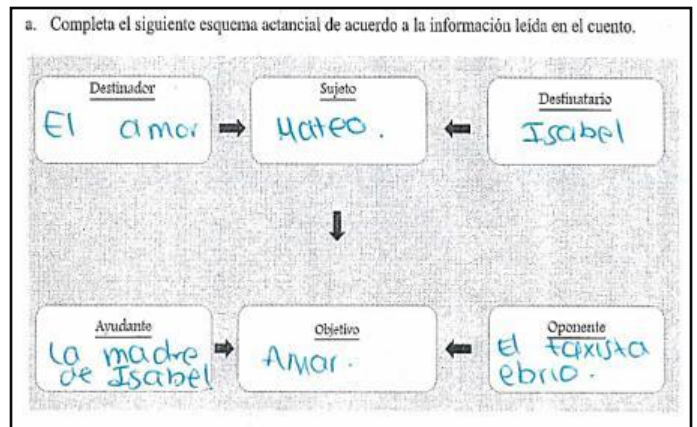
a. Completa el siguiente esquema actancial de acuerdo a la información leída en el cuento.

Destinador
El amor

Sujeto
Mateo.

Destinatario
Isabel

Ayudante
La madre de Isabel

Objetivo
Amor.

Oponente
El taxista ebrio.